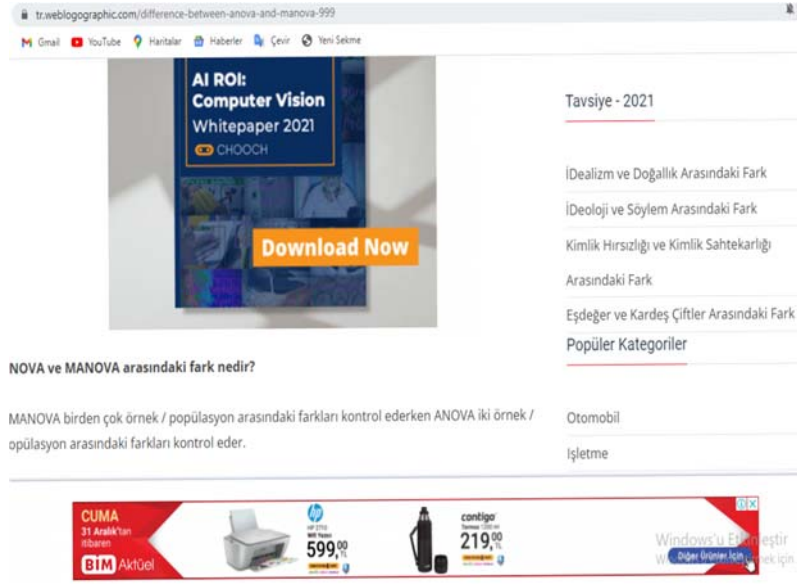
tr.weblogographic.com/difference-between-anova-and-manova-999

Gmail YouTube Haritalar Haberler Çevir Yeni Sekme

AI ROI: Computer Vision Whitepaper 2021

CHOOCH

Download Now

Tavsiye - 2021

İDealizm ve Doğallık Arasındaki Fark

İDeoloji ve Söylem Arasındaki Fark

Kimlik Hırsızlığı ve Kimlik Sahtekarlığı Arasındaki Fark

Eşdeğer ve Kardeş Çiftler Arasındaki Fark

Popüler Kategoriler

NOVA ve MANOVA arasındaki fark nedir?

MANOVA birden çok örnek / popülasyon arasındaki farkları kontrol ederken ANOVA iki örnek / opülasyon arasındaki farkları kontrol eder.

Otomobil

İşletme

CUMA
31 Aralık'tan itibaren
BIM Aktüel

hp
599,00

contigo
219,00

Diğer Ürünler İçin

Windows'u Etkinleştir
W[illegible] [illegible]ek için